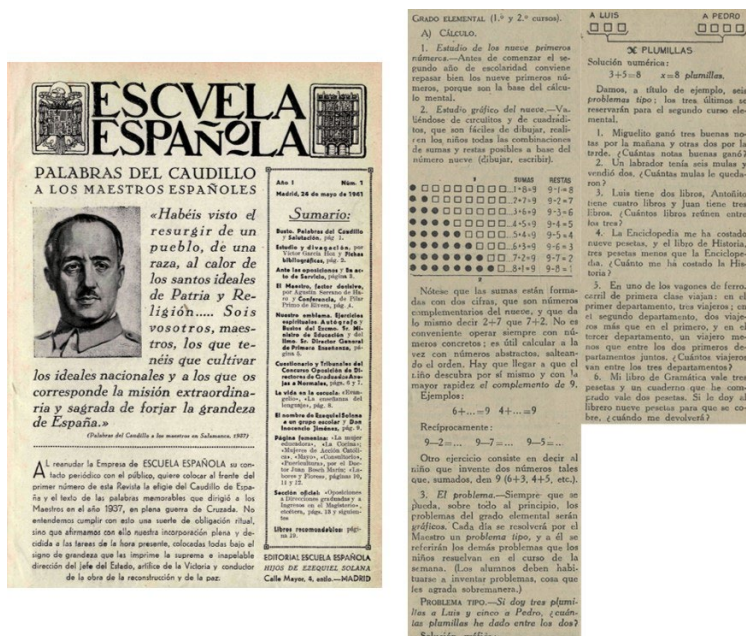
ESCVELA ESPAÑOLA

PALABRAS DEL CAUDILLO A LOS MAESTROS ESPAÑOLES

«Habéis visto el resurgir de un pueblo, de una raza, al calor de los santos ideales de Patria y Religión..... Sois vosotros, maestros, los que tenéis que cultivar los ideales nacionales y a los que os corresponde la misión extraordinaria y sagrada de forjar la grandeza de España.»

(Palabras del Caudillo a los maestros en Salamanca, 1937)

AL reanudar la Empresa de ESCUELA ESPAÑOLA su contacto periódico con el público, quiere colocar al frente del primer número de esta Revista la efigie del Caudillo de España y el texto de las palabras memorables que dirigió a los Maestros en el año 1937, en plena guerra de Cruzada. No entendemos cumplir con esto una suerte de obligación ritual, sino que afirmamos con ello nuestra incorporación plena y decidida a las tareas de la hora presente, colocadas todas bajo el signo de grandeza que les imprime la suprema e inapelable dirección del Jefe del Estado, artífice de la Victoria y conductor de la obra de la reconstrucción y de la paz.

Año I Núm. 1
Madrid, 24 de mayo de 1941

Sumario:

Busto. Palabras del Caudillo y Salutación, pág. 1.
Estudio y divagación, por Víctor García Hoz y Fichas bibliográficas, pág. 2.
Ante las oposiciones y la acción de Sanidad, página 3.
El Maestro, factor decisivo, por Agustín Serrano de Haro y Conferencia, de Pilar Primo de Rivera, pág. 4.
Nuestro emblema. Ejercicios espirituales: Autógrafo y Bustos del Excmo. Sr. Ministro de Educación y del Ilmo. Sr. Director General de Primera Enseñanza, página 5.
Cuestionario y Tribunales del Concurso Oposición de Directores de Graduadas Anexas a Normales, págs. 6 y 7.
La vida en la escuela. «Rumbo», «La conciencia del lenguaje», pág. 8.
El nombre de Ezequiel Solana a un grupo escolar y Don Inocencio Jiménez, pág. 9.
Página femenina: «La mujer educadora», «La Cocina», «Mujeres de Acción Católica», «Mayo», «Consultorio», «Puericultura», por el Doctor Juan Bosch Marín; «Labores y Flores», páginas 10, 11 y 12.
Sección oficial: «Oposiciones a Direcciones graduadas y a Ingreso en el Magisterio», «Ordenes», págs. 13 y siguientes.
Libros recomendables: página 19.

EDITORIAL ESCUELA ESPAÑOLA
HIJOS DE EZEQUIEL SOLANA
Calle Mayor, 4, entlo.—MADRID

GRADO ELEMENTAL (1.° y 2.° cursos).

A) CÁLCULO.

1. Estudio de los nueve primeros números.—Antes de comenzar el segundo año de escolaridad conviene repasar bien los nueve primeros números, porque son la base del cálculo mental.

2. Estudio gráfico del nueve.—Valiéndose de circulitos y de cuadraditos, que son fáciles de dibujar, realicen los niños todas las combinaciones de sumas y restas posibles a base del número nueve (dibujar, escribir).

| | SUMAS | RESTAS |
|---|---|---|
| | 1+8=9 | 9−1=8 |
| | 2+7=9 | 9−2=7 |
| | 3+6=9 | 9−3=6 |
| | 4+5=9 | 9−4=5 |
| | 5+4=9 | 9−5=4 |
| | 6+3=9 | 9−6=3 |
| | 7+2=9 | 9−7=2 |
| | 8+1=9 | 9−8=1 |

Nótese que las sumas están formadas con dos cifras, que son números complementarios del nueve, y que da lo mismo decir 2+7 que 7+2. No es conveniente operar siempre con números concretos; es útil calcular a la vez con números abstractos, salteando el orden. Hay que llegar a que el niño descubra por sí mismo y con la mayor rapidez el complemento de 9. Ejemplos:

6+....=9 4+....=9

Recíprocamente:

9−2=.... 9−7=.... 9−5=....

Otro ejercicio consiste en decir al niño que invente dos números tales que, sumados, den 9 (6+3, 4+5, etc.).

3. El problema.—Siempre que se pueda, sobre todo al principio, los problemas del grado elemental serán gráficos. Cada día se resolverá por el Maestro un problema tipo, y a él se referirán los demás problemas que los niños resuelvan en el curso de la semana. (Los alumnos deben habituarse a inventar problemas, cosa que les agrada sobremanera.)

PROBLEMA TIPO.—Si doy tres plumillas a Luis y cinco a Pedro, ¿cuántas plumillas he dado entre los dos?

Solución gráfica:

A LUIS A PEDRO

X PLUMILLAS

Solución numérica:

3+5=8 x=8 plumillas.

Damos, a título de ejemplo, seis problemas tipo; los tres últimos se reservarán para el segundo curso elemental.

1. Miguelito ganó tres buenas notas por la mañana y otras dos por la tarde. ¿Cuántas notas buenas ganó?

2. Un labrador tenía seis mulas y vendió dos. ¿Cuántas mulas le quedaron?

3. Luis tiene dos libros, Antoñito tiene cuatro libros y Juan tiene tres libros. ¿Cuántos libros reúnen entre los tres?

4. La Enciclopedia me ha costado nueve pesetas, y el libro de Historia, tres pesetas menos que la Enciclopedia. ¿Cuánto me ha costado la Historia?

5. En uno de los vagones de ferrocarril de primer departamento, tres viajeros; en el segundo departamento, dos viajeros más que en el primero, y en el tercer departamento, un viajero menos que entre los dos primeros departamentos juntos. ¿Cuántos viajeros van entre los tres departamentos?

6. Mi libro de Gramática vale tres pesetas y un cuaderno que he comprado vale dos pesetas. Si le doy al librero nueve pesetas para que se cobre, ¿cuánto me devolverá?